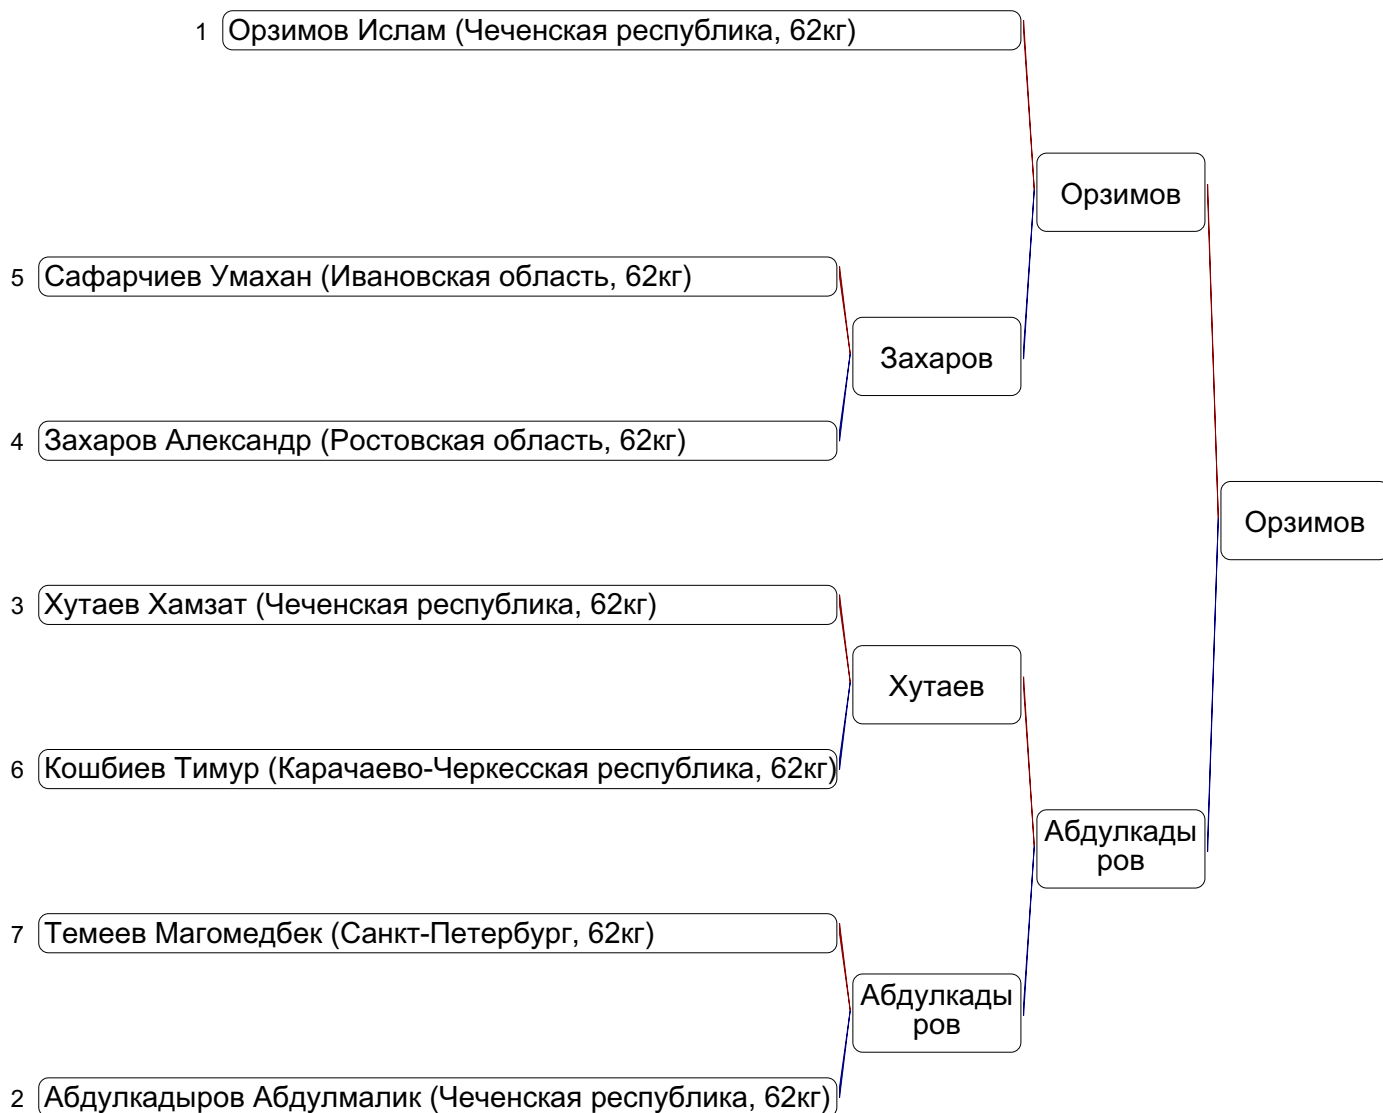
1 Орзимов Ислам (Чеченская республика, 62кг)

Орзимов

5 Сафарчиев Умахан (Ивановская область, 62кг)

Захаров

4 Захаров Александр (Ростовская область, 62кг)

Орзимов

3 Хутаев Хамзат (Чеченская республика, 62кг)

Хутаев

6 Кошбиев Тимур (Карачаево-Черкесская республика, 62кг)

Абдулкады ров

7 Темеев Магомедбек (Санкт-Петербург, 62кг)

Абдулкады ров

2 Абдулкадыров Абдулмалик (Чеченская республика, 62кг)